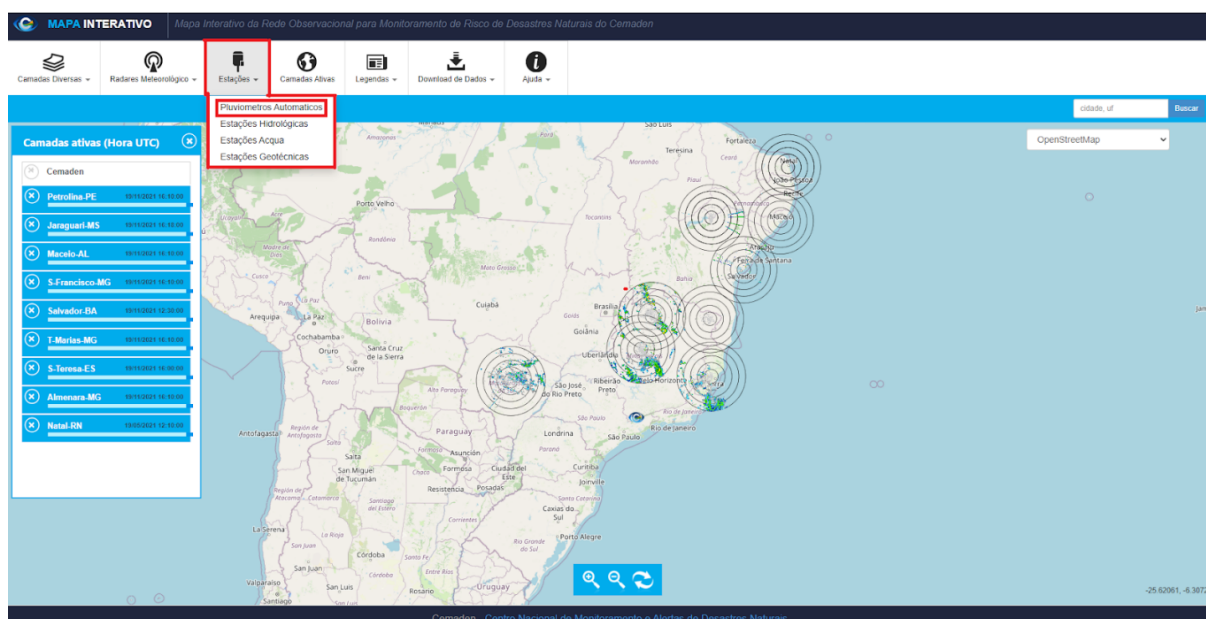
MAPA INTERATIVO Mapa Interativo da Rede Observacional para Monitoramento de Risco de Desastres Naturais do Cemaden

Camadas Diversas
Radares Meteorológico
Estações
Camadas Ativas
Legendas
Download de Dados
Ajuda

Pluviometros Automaticos
Estações Hidrológicas
Estações Acqua
Estações Geotécnicas

cidade, uf
Buscar

OpenStreetMap

Camadas ativas (Hora UTC)

Cemaden
Petrolina-PE 10/11/2021 16:10:00
Jaraguari-MS 10/11/2021 16:10:00
Maceio-AL 10/11/2021 16:10:00
S-Francisco-MG 10/11/2021 16:10:00
Salvador-BA 10/11/2021 12:30:00
T-Marias-MG 10/11/2021 16:10:00
S-Teresa-ES 10/11/2021 16:00:00
Almenara-MG 10/11/2021 16:10:00
Natal-RN 10/05/2021 12:10:00

São Luís
Teresina
Fortaleza
Natal
João Pessoa
Recife
Maceió
Aracaju
Feira de Santana
Salvador
Porto Velho
Rondônia
Mato Grosso
Bahia
Cuiabá
Brasília
Goiás
Goiânia
Bolivia
La Paz
Arequipa
Cochabamba
Oruro
Santa Cruz de la Sierra
Sucre
Uberlândia
Belo Horizonte
Ribeirão Preto
São José do Rio Preto
Vitória
Rio de Janeiro
São Paulo
Paraguay
Londrina
Curitiba
Asunción
Formosa
Ciudad del Este
Joinville
Posadas
Resistencia
Salta
San Miguel de Tucumán
Antofagasta
Caxias do Sul
Porto Alegre
La Serena
Córdoba
San Juan
Santa Fe
Rosario
Valparaíso
Santiago
San Luis
Uruguay
Rio Grande do Sul
Santa Catarina
Paraná
Corrientes

-25.62061, -6.387

Cemaden - Centro Nacional de Monitoramento e Alertas de Desastres Naturais